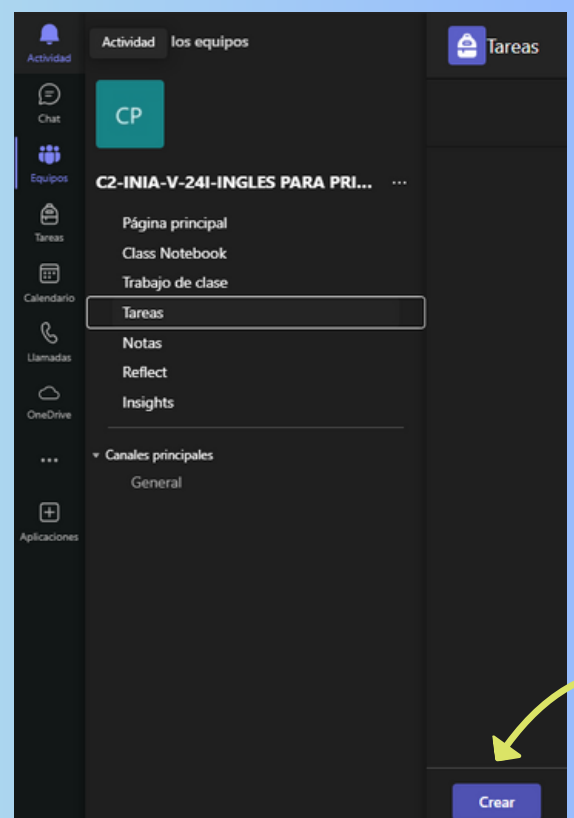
Actividad
Chat
Equipos
Tareas
Calendario
Llamadas
OneDrive
...
Aplicaciones

Actividad los equipos

CP

C2-INIA-V-24I-INGLES PARA PRI... ...

Página principal
Class Notebook
Trabajo de clase
Tareas
Notas
Reflect
Insights

Canales principales
General

Tareas

Crear